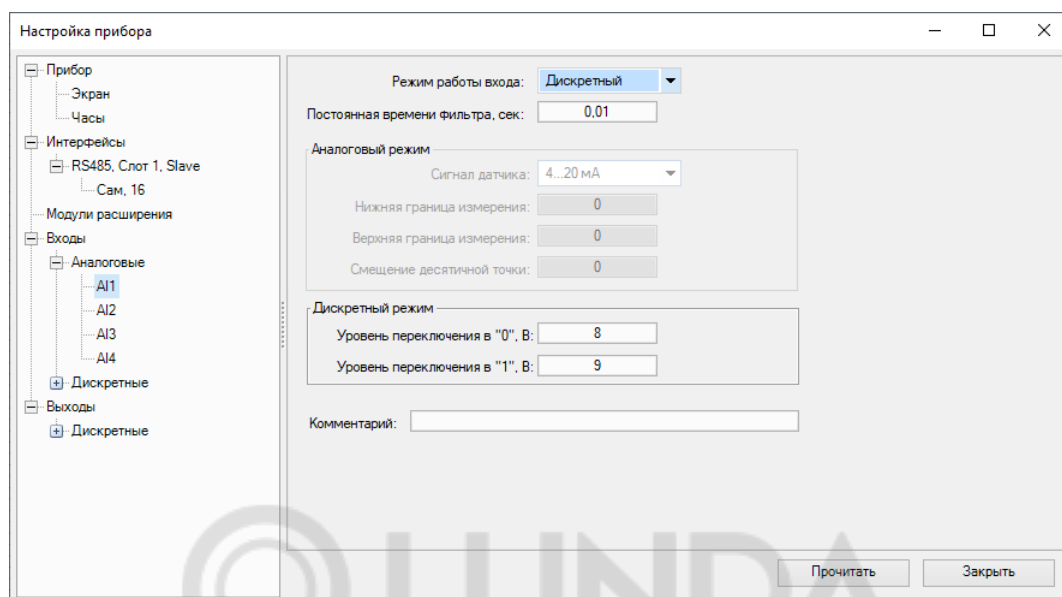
Настройка прибора

Прибор
Экран
Часы
Интерфейсы
RS485, Слот 1, Slave
Сам, 16
Модули расширения
Входы
Аналоговые
AI1
AI2
AI3
AI4
Дискретные
Выходы
Дискретные

Режим работы входа: Дискретный
Постоянная времени фильтра, сек: 0,01

Аналоговый режим
Сигнал датчика: 4...20 мА
Нижняя граница измерения: 0
Верхняя граница измерения: 0
Смещение десятичной точки: 0

Дискретный режим
Уровень переключения в "0", В: 8
Уровень переключения в "1", В: 9

Комментарий:

Прочитать
Закрыть